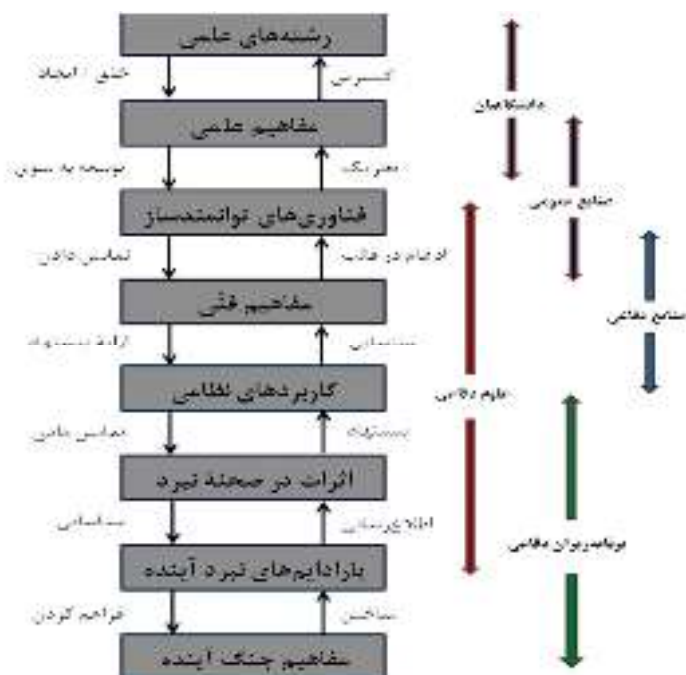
رشته‌های علمی

خلق / ایجاد

گسترش

مفاهیم علمی

توسعه به سوی

محرک

فناوری‌های توانمندساز

تماس دادن

ادغام در قالب

مفاهیم فنی

ارائه پیشنهاد

شناسایی

کاربردهای نظامی

تماس دادن

پیشنهاد

اثرات در صحنه نبرد

شناسایی

اطلاع‌رسانی

پارادایم‌های نبرد آینده

فراهم کردن

مشخص

مفاهیم جنگ آینده

دانشگاهیان

صنایع دفاعی

صنایع نظامی

علوم دفاعی

برنامه‌ریزان نظامی